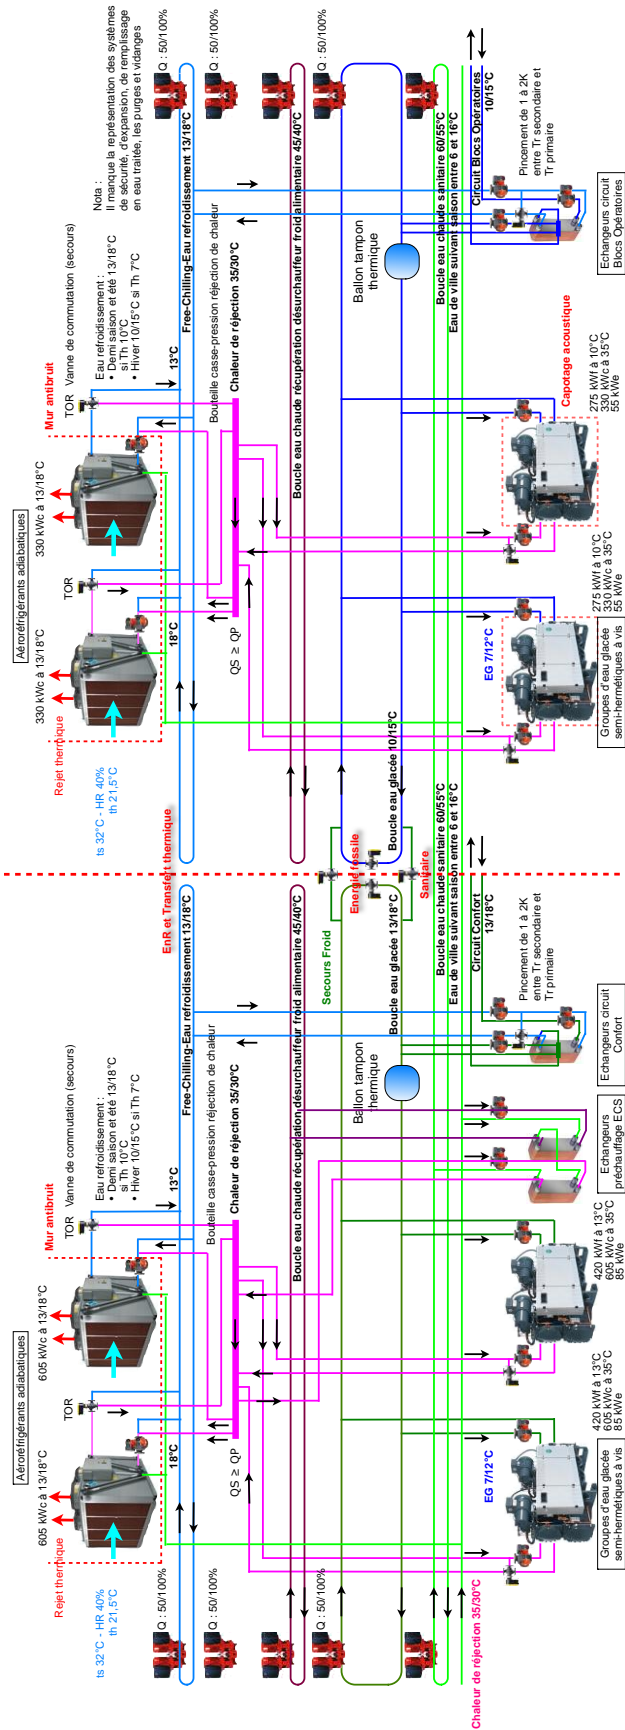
Nota :
Il manque la représentation des systèmes de sécurité, d'expansion, de remplissage en eau traitée, les purges et vidanges

Q : 50/100%
Q : 50/100%
Q : 50/100%

Free-Chilling-Eau refroidissement 13/18°C
Boucle eau chaude récupération désurchauffeur froid alimentaire 45/40°C
Boucle eau chaude sanitaire 60/55°C
Eau de ville suivant saison entre 6 et 16°C
Circuit Blocs Opératoires 10/15°C
Pincement de 1 à 2K entre Tr secondaire et Tr primaire
Echangeurs circuit Blocs Opératoires

Eau refroidissement :
• Demi saison et été 13/18°C si Th 10°C
• Hiver 10/15°C si Th 7°C
Vanne de commutation (secours)
Bouteille casse-pression réjection de chaleur
Chaleur de réjection 35/30°C
Ballon tampon thermique
Mur antibruit
TOR
13°C
Capotage acoustique
275 kWf à 10°C
330 kWc à 35°C
55 kWe

Aéroréfrigérants adiabatiques
330 kWc à 13/18°C
330 kWc à 13/18°C
TOR
18°C
QS ≥ QP
Rejet thermique
ts 32°C - HR 40%
th 21,5°C
EG 7/12°C
275 kWf à 10°C
330 kWc à 35°C
55 kWe
Groupes d'eau glacée semi-hermétiques à vis
Boucle eau glacée 10/15°C

EnR et Transfert thermique
Energie fossile
Sanitaire
Secours Froid
Boucle eau glacée 13/18°C

Free-Chilling-Eau refroidissement 13/18°C
Boucle eau chaude récupération désurchauffeur froid alimentaire 45/40°C
Boucle eau chaude sanitaire 60/55°C
Eau de ville suivant saison entre 6 et 16°C
Circuit Confort 13/18°C
Pincement de 1 à 2K entre Tr secondaire et Tr primaire
Echangeurs circuit Confort
Ballon tampon thermique
Echangeurs préchauffage ECS

Eau refroidissement :
• Demi saison et été 13/18°C si Th 10°C
• Hiver 10/15°C si Th 7°C
Vanne de commutation (secours)
Bouteille casse-pression réjection de chaleur
Chaleur de réjection 35/30°C
Mur antibruit
TOR
13°C
420 kWf à 13°C
605 kWc à 35°C
85 kWe

Aéroréfrigérants adiabatiques
605 kWc à 13/18°C
605 kWc à 13/18°C
TOR
18°C
QS ≥ QP
Rejet thermique
ts 32°C - HR 40%
th 21,5°C
EG 7/12°C
420 kWf à 13°C
605 kWc à 35°C
85 kWe
Groupes d'eau glacée semi-hermétiques à vis

Q : 50/100%
Q : 50/100%
Q : 50/100%
Chaleur de réjection 35/30°C